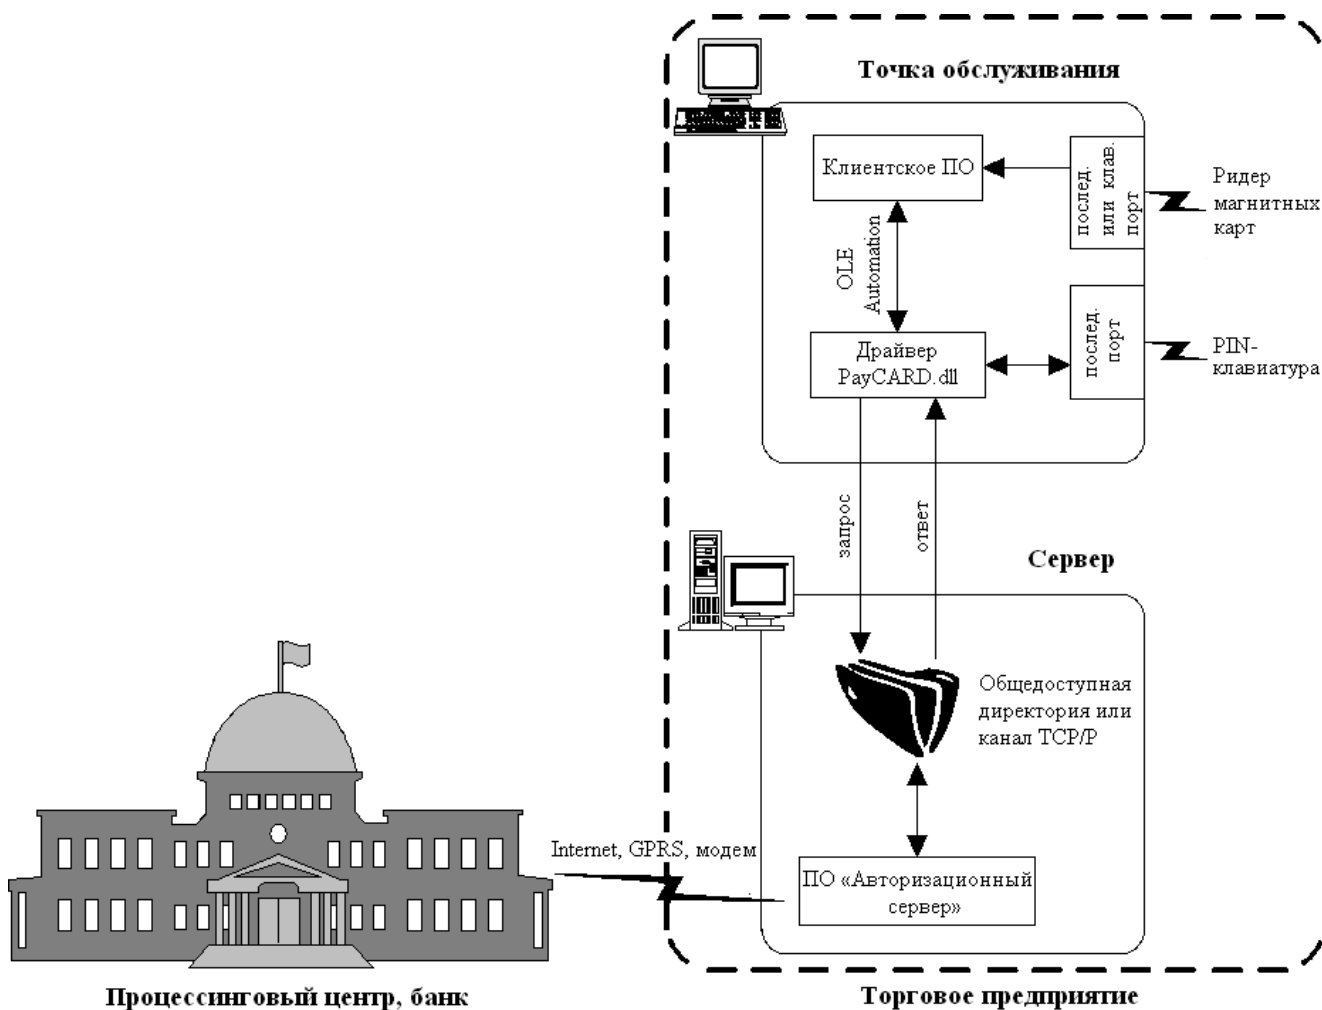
Точка обслуживания

Клиентское ПО

послед. или клав. порт

Ридер магнитных карт

OLE Automation

Драйвер PayCARD.dll

послед. порт

PIN-клавиатура

запрос

ответ

Сервер

Общедоступная директория или канал TCP/P

Internet, GPRS, модем

ПО «Авторизационный сервер»

Процессинговый центр, банк

Торговое предприятие